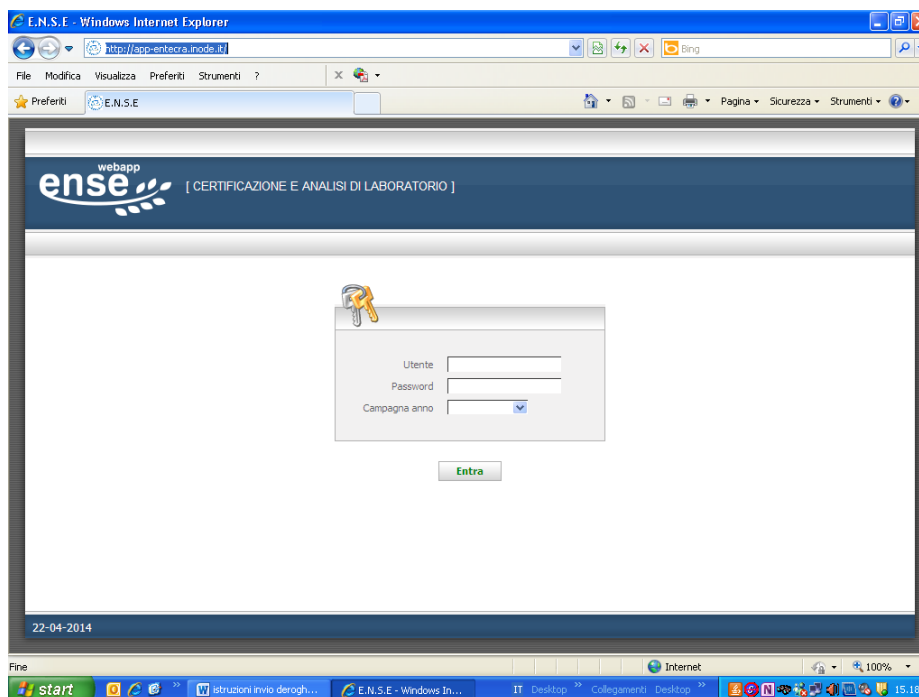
E.N.S.E - Windows Internet Explorer

http://app-entecra.inode.it/

Bing

File Modifica Visualizza Preferiti Strumenti ?

Preferiti E.N.S.E

Pagina ▾ Sicurezza ▾ Strumenti ▾

webapp
ense

[ CERTIFICAZIONE E ANALISI DI LABORATORIO ]

Utente
Password
Campagna anno

Entra

22-04-2014

Fine

Internet

100%

start

istruzioni invio derogh...

E.N.S.E - Windows In...

IT Desktop » Collegamenti Desktop »

15.1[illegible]